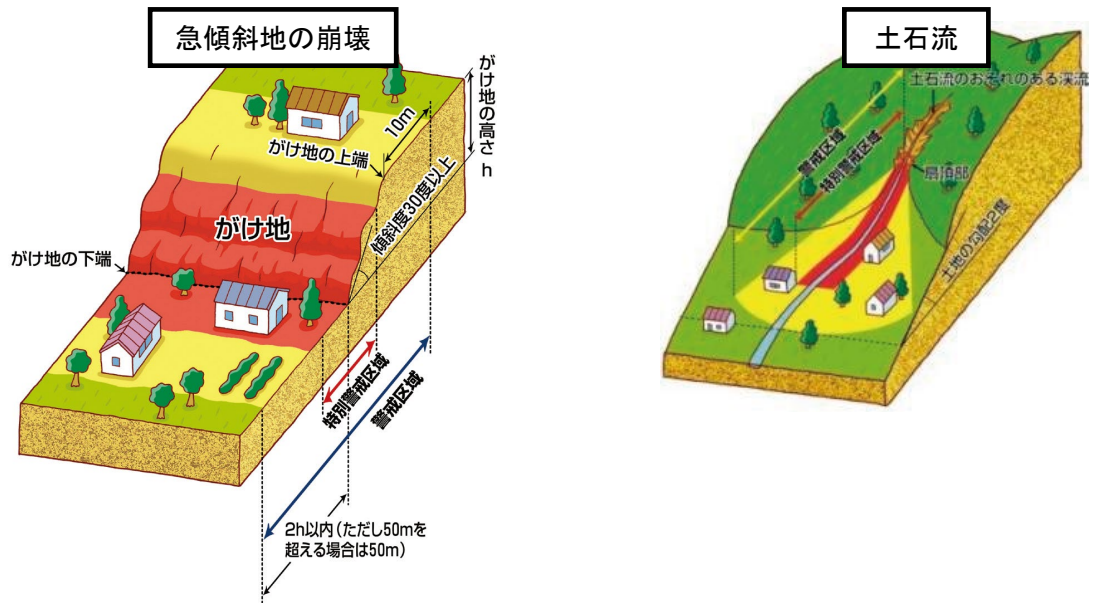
急傾斜地の崩壊

がけ地の高さh

10m

がけ地の上端

傾斜度30度以上

がけ地

がけ地の下端

特別警戒区域

警戒区域

2h以内（ただし50mを超える場合は50m）

土石流

土石流のおそれのある渓流

警戒区域

特別警戒区域

扇頂部

土地の勾配2度